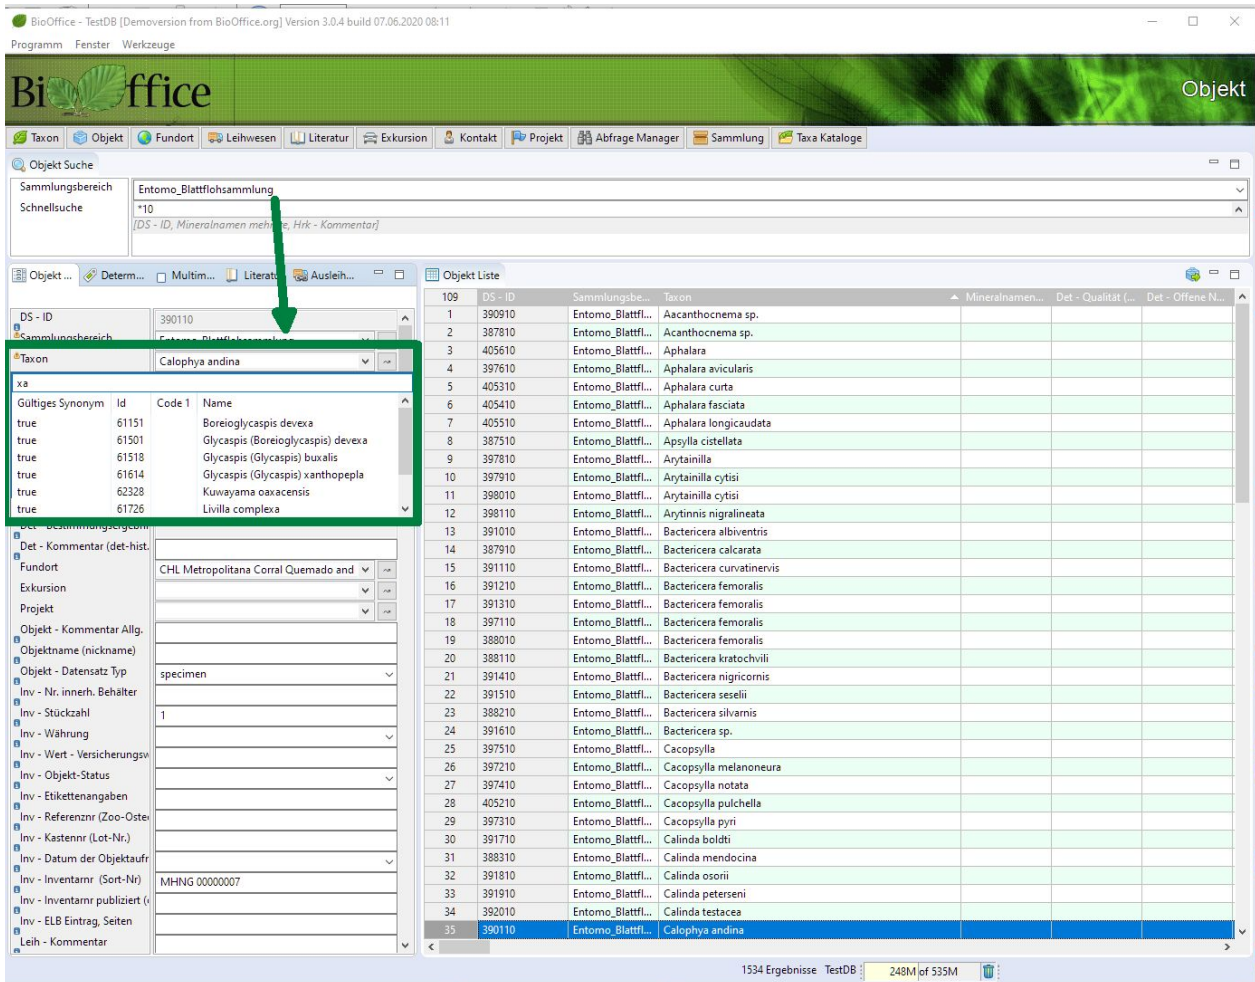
BioOffice - TestDB [Demoversion from BioOffice.org] Version 3.0.4 build 07.06.2020 08:11

Programm Fenster Werkzeuge

BioOffice

Objekt

Taxon | Objekt | Fundort | Leihwesen | Literatur | Exkursion | Kontakt | Projekt | Abfrage Manager | Sammlung | Taxa Kataloge

Objekt Suche

Sammlungsbereich: Entomo_Blattflohsammlung
Schnellsuche: *10
[DS - ID, Mineralnamen mehrere, Hrk - Kommentar]

Objekt ... | Determ... | Multim... | Literatu... | Ausleih...

DS - ID: 390110
Sammlungsbereich: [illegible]
Taxon: Calophya andina
xa

| Gültiges Synonym | Id | Code 1 | Name |
|---|---|---|---|
| true | 61151 | | Boreioglycaspis devexa |
| true | 61501 | | Glycaspis (Boreioglycaspis) devexa |
| true | 61518 | | Glycaspis (Glycaspis) buxalis |
| true | 61614 | | Glycaspis (Glycaspis) xanthopepla |
| true | 62328 | | Kuwayama oaxacensis |
| true | 61726 | | Livilla complexa |

Det - Bestimmungsergebn...
Det - Kommentar (det-hist.
Fundort: CHL Metropolitana Corral Quemado and
Exkursion
Projekt
Objekt - Kommentar Allg.
Objektname (nickname)
Objekt - Datensatz Typ: specimen
Inv - Nr. innerh. Behälter
Inv - Stückzahl: 1
Inv - Währung
Inv - Wert - Versicherungsw
Inv - Objekt-Status
Inv - Etikettenangaben
Inv - Referenznr (Zoo-Ostec
Inv - Kastennr (Lot-Nr.)
Inv - Datum der Objektaufn
Inv - Inventarnr (Sort-Nr): MHNG 00000007
Inv - Inventarnr publiziert (
Inv - ELB Eintrag, Seiten
Leih - Kommentar

Objekt Liste

| 109 | DS - ID | Sammlungsbe... | Taxon | Mineralnamen... | Det - Qualität (... | Det - Offene N... |
|---|---|---|---|---|---|---|
| 1 | 390910 | Entomo_Blattfl... | Aacanthocnema sp. | | | |
| 2 | 387810 | Entomo_Blattfl... | Acanthocnema sp. | | | |
| 3 | 405610 | Entomo_Blattfl... | Aphalara | | | |
| 4 | 397610 | Entomo_Blattfl... | Aphalara avicularis | | | |
| 5 | 405310 | Entomo_Blattfl... | Aphalara curta | | | |
| 6 | 405410 | Entomo_Blattfl... | Aphalara fasciata | | | |
| 7 | 405510 | Entomo_Blattfl... | Aphalara longicaudata | | | |
| 8 | 387510 | Entomo_Blattfl... | Apsylla cistellata | | | |
| 9 | 397810 | Entomo_Blattfl... | Arytainilla | | | |
| 10 | 397910 | Entomo_Blattfl... | Arytainilla cytisi | | | |
| 11 | 398010 | Entomo_Blattfl... | Arytainilla cytisi | | | |
| 12 | 398110 | Entomo_Blattfl... | Arytinnis nigralineata | | | |
| 13 | 391010 | Entomo_Blattfl... | Bactericera albiventris | | | |
| 14 | 387910 | Entomo_Blattfl... | Bactericera calcarata | | | |
| 15 | 391110 | Entomo_Blattfl... | Bactericera curvatinervis | | | |
| 16 | 391210 | Entomo_Blattfl... | Bactericera femoralis | | | |
| 17 | 391310 | Entomo_Blattfl... | Bactericera femoralis | | | |
| 18 | 397110 | Entomo_Blattfl... | Bactericera femoralis | | | |
| 19 | 388010 | Entomo_Blattfl... | Bactericera femoralis | | | |
| 20 | 388110 | Entomo_Blattfl... | Bactericera kratochvili | | | |
| 21 | 391410 | Entomo_Blattfl... | Bactericera nigricornis | | | |
| 22 | 391510 | Entomo_Blattfl... | Bactericera seselii | | | |
| 23 | 388210 | Entomo_Blattfl... | Bactericera silvarnis | | | |
| 24 | 391610 | Entomo_Blattfl... | Bactericera sp. | | | |
| 25 | 397510 | Entomo_Blattfl... | Cacopsylla | | | |
| 26 | 397210 | Entomo_Blattfl... | Cacopsylla melanoneura | | | |
| 27 | 397410 | Entomo_Blattfl... | Cacopsylla notata | | | |
| 28 | 405210 | Entomo_Blattfl... | Cacopsylla pulchella | | | |
| 29 | 397310 | Entomo_Blattfl... | Cacopsylla pyri | | | |
| 30 | 391710 | Entomo_Blattfl... | Calinda boldti | | | |
| 31 | 388310 | Entomo_Blattfl... | Calinda mendocina | | | |
| 32 | 391810 | Entomo_Blattfl... | Calinda osorii | | | |
| 33 | 391910 | Entomo_Blattfl... | Calinda peterseni | | | |
| 34 | 392010 | Entomo_Blattfl... | Calinda testacea | | | |
| 35 | 390110 | Entomo_Blattfl... | Calophya andina | | | |

1534 Ergebnisse TestDB 248M of 535M